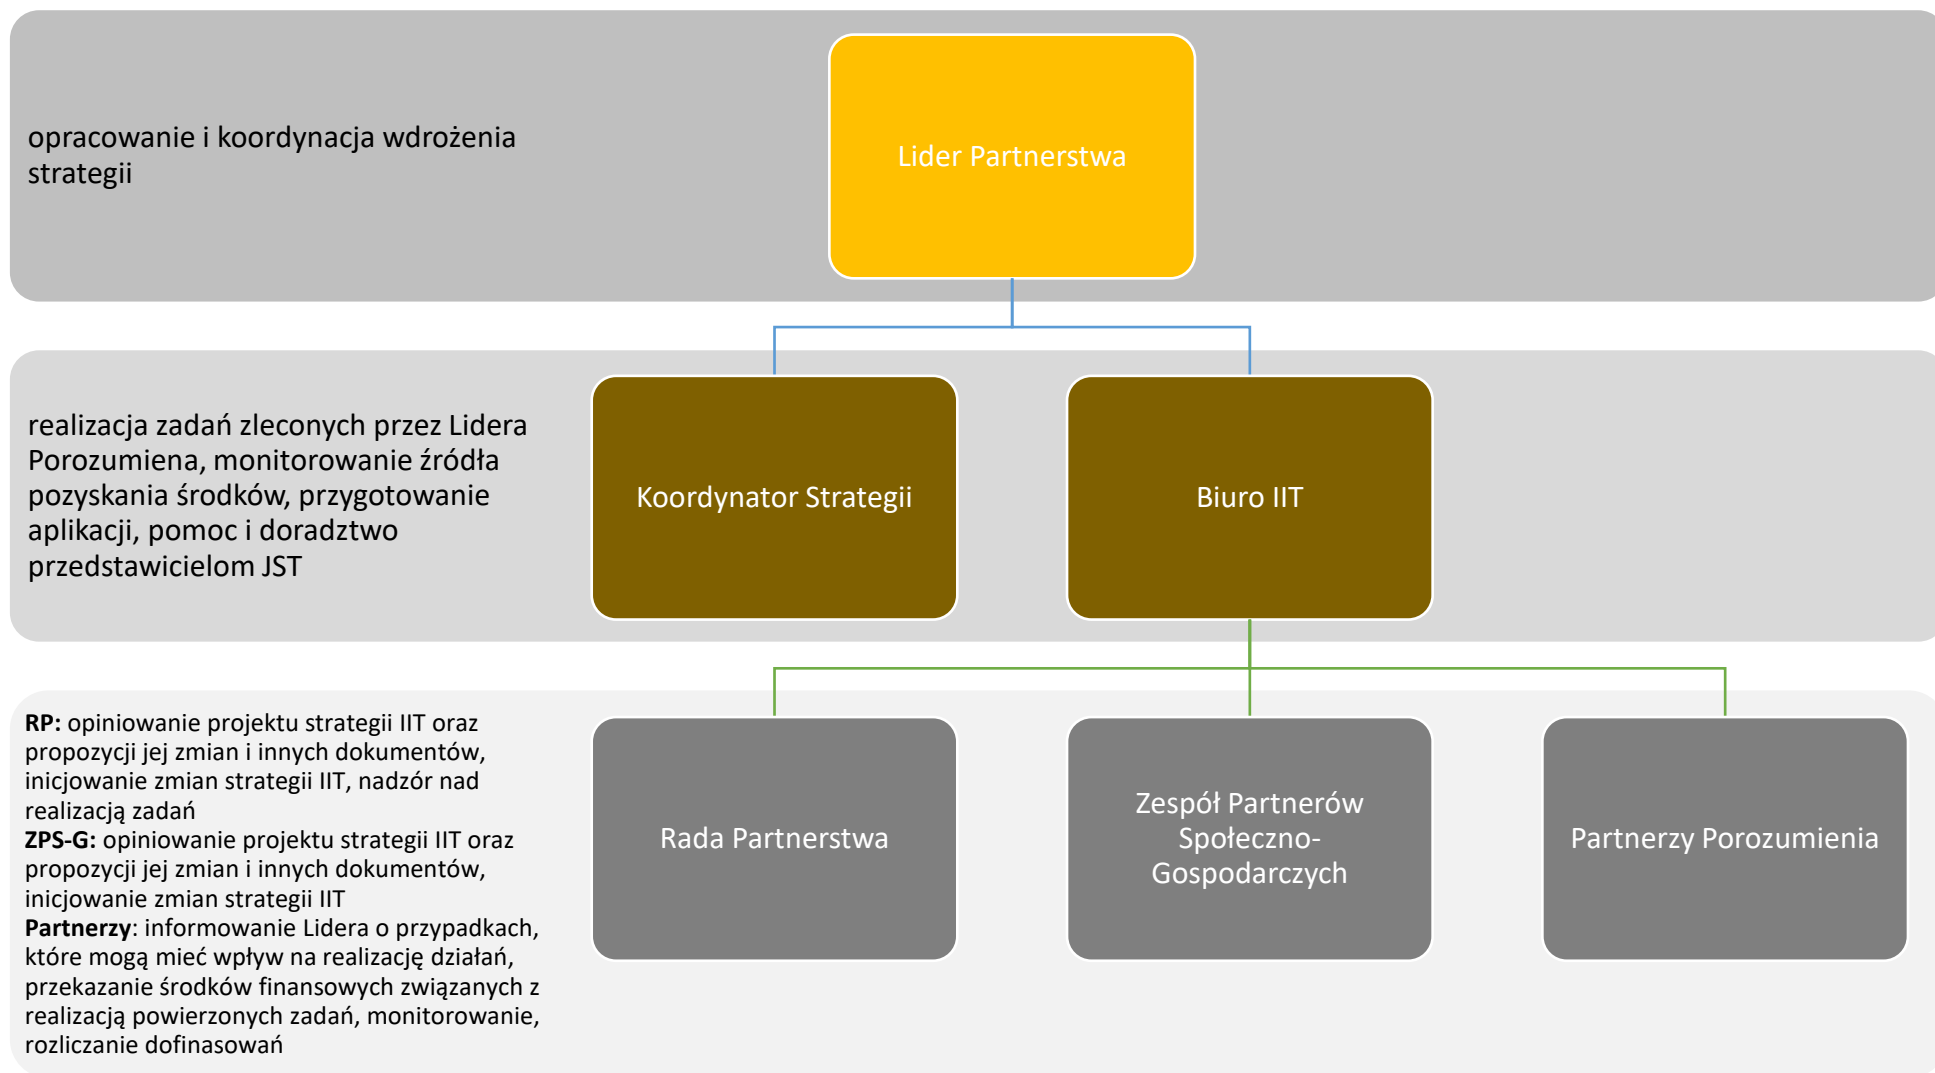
opracowanie i koordynacja wdrożenia strategii

Lider Partnerstwa

realizacja zadań zleconych przez Lidera Porozumiena, monitorowanie źródła pozyskania środków, przygotowanie aplikacji, pomoc i doradztwo przedstawicielom JST

Koordynator Strategii

Biuro IIT

**RP:** opiniowanie projektu strategii IIT oraz propozycji jej zmian i innych dokumentów, inicjowanie zmian strategii IIT, nadzór nad realizacją zadań
**ZPS-G:** opiniowanie projektu strategii IIT oraz propozycji jej zmian i innych dokumentów, inicjowanie zmian strategii IIT
**Partnerzy**: informowanie Lidera o przypadkach, które mogą mieć wpływ na realizację działań, przekazanie środków finansowych związanych z realizacją powierzonych zadań, monitorowanie, rozliczanie dofinasowań

Rada Partnerstwa

Zespół Partnerów Społeczno-Gospodarczych

Partnerzy Porozumienia